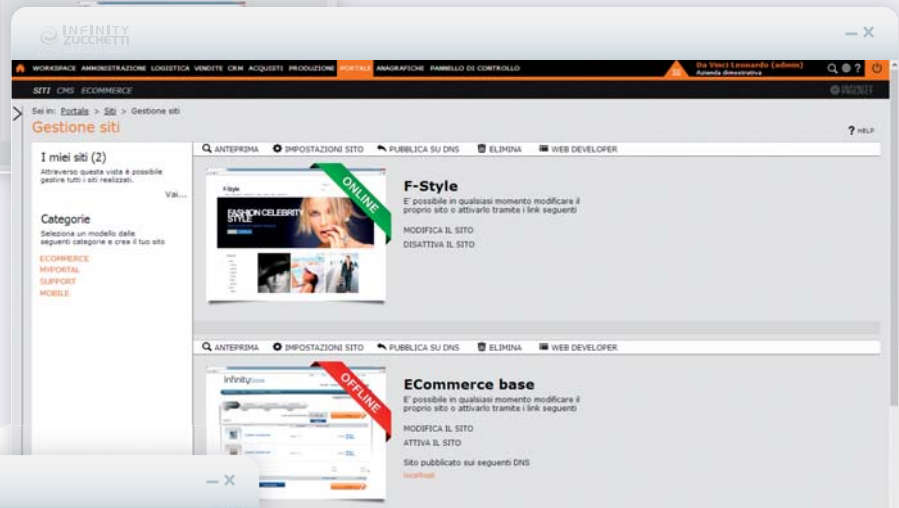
INFINITY ZUCCHETTI

WORKSPACE AMMINISTRAZIONE LOGISTICA VENDITE CRM ACQUISTI PRODUZIONE PORTALE ANAGRAFICHE PANNELLO DI CONTROLLO

Da Vinci Leonardo (admin)
Azienda dimostrativa

SITI CMS ECOMMERCE

Sei in: Portale > Siti > Gestione siti

Gestione siti

? HELP

I miei siti (2)

Attraverso questa vista è possibile gestire tutti i siti realizzati.

Vai...

Categorie

Seleziona un modello dalle seguenti categorie e crea il tuo sito

ECOMMERCE
MYPORTAL
SUPPORT
MOBILE

ANTEPRIMA IMPOSTAZIONI SITO PUBBLICA SU DNS ELIMINA WEB DEVELOPER

F-Style

FASHION CELEBRITY STYLE

ONLINE

F-Style

E' possibile in qualsiasi momento modificare il proprio sito o attivarlo tramite i link seguenti

MODIFICA IL SITO
DISATTIVA IL SITO

ANTEPRIMA IMPOSTAZIONI SITO PUBBLICA SU DNS ELIMINA WEB DEVELOPER

infinity

OFFLINE

ECommerce base

E' possibile in qualsiasi momento modificare il proprio sito o attivarlo tramite i link seguenti

MODIFICA IL SITO
ATTIVA IL SITO

Sito pubblicato sui seguenti DNS
localhost